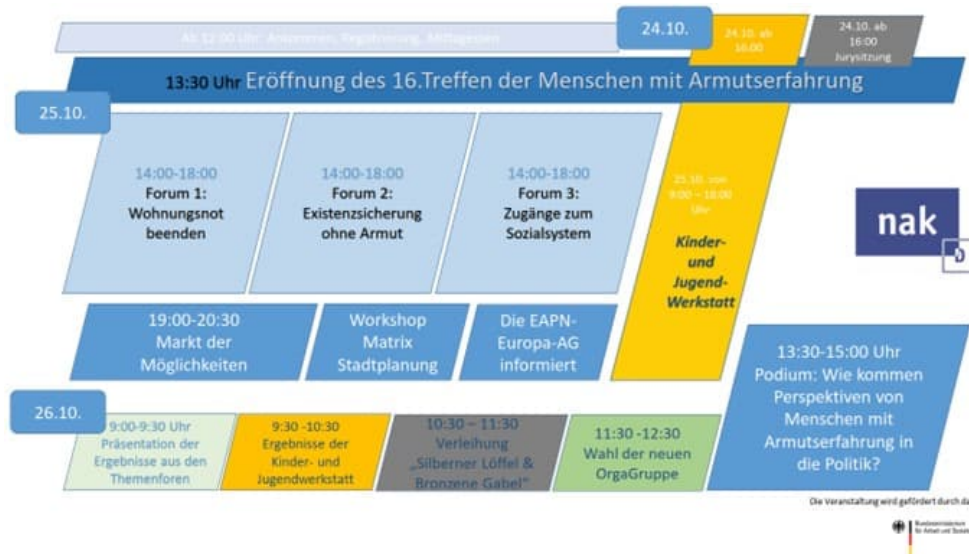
Ab 12:00 Uhr: Ankommen, Registrierung, Mittagessen

24.10.

24.10. ab 16:00

24.10. ab 16:00 Jurysitzung

13:30 Uhr Eröffnung des 16.Treffen der Menschen mit Armutserfahrung

25.10.

14:00-18:00
Forum 1:
Wohnungsnot beenden

14:00-18:00
Forum 2:
Existenzsicherung ohne Armut

14:00-18:00
Forum 3:
Zugänge zum Sozialsystem

25.10. von 9:00 – 18:00 Uhr

Kinder- und Jugend-Werkstatt

nak

19:00-20:30
Markt der Möglichkeiten

Workshop Matrix Stadtplanung

Die EAPN-Europa-AG informiert

13:30-15:00 Uhr
Podium: Wie kommen Perspektiven von Menschen mit Armutserfahrung in die Politik?

26.10.

9:00-9:30 Uhr
Präsentation der Ergebnisse aus den Themenforen

9:30 -10:30
Ergebnisse der Kinder- und Jugendwerkstatt

10:30 – 11:30
Verleihung „Silberner Löffel & Bronzene Gabel"

11:30 -12:30
Wahl der neuen OrgaGruppe

Die Veranstaltung wird gefördert durch da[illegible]

Bundesministerium für Arbeit und Soziales